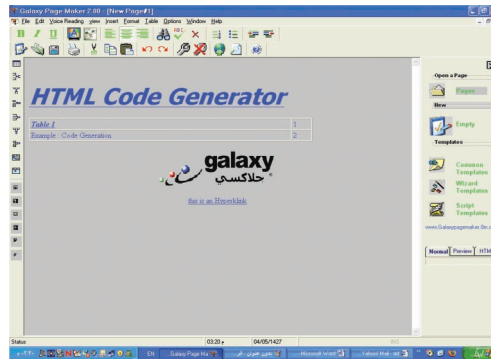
Galaxy Page Maker 2.00 - [New Page#1]

File Edit Voice Reading view Insert Format Table Options Window Help

HTML Code Generator

| Table 1 | 1 |
|---|---|
| Example : Code Generation | 2 |

galaxy
جالاكسي

this is an Hyperlink

Open a Page
Pages
New
Empty
Templates
Common Templates
Wizard Templates
Script Templates
www.Galaxypagemaker.8m.c

Normal Preview HTM

Status
03:20
04/05/1427

EN Galaxy Page Ma
Microsoft Word
Yahoo! Mail